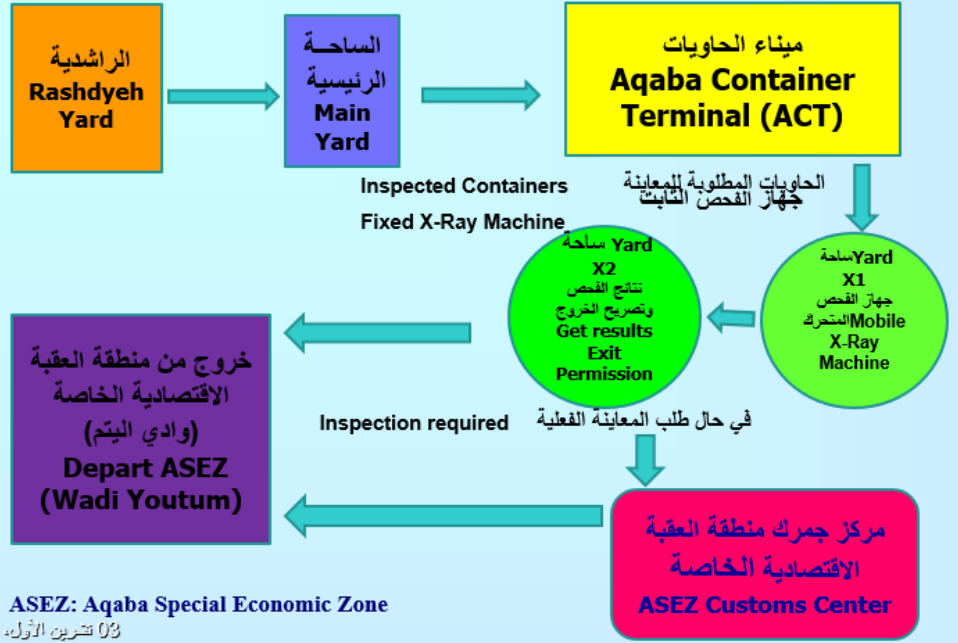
الراشدية
Rashdyeh Yard

الساحة الرئيسية
Main Yard

ميناء الحاويات
Aqaba Container Terminal (ACT)

Inspected Containers
Fixed X-Ray Machine

الحاويات المطلوبة للمعاينة
جهاز الفحص الثابت

Yard ساحة
X2
نتائج الفحص وتصريح الخروج
Get results
Exit
Permission

Yardساحة
X1
جهاز الفحص المتحرك Mobile
X-Ray
Machine

خروج من منطقة العقبة الاقتصادية الخاصة
(وادي اليتم)
Depart ASEZ
(Wadi Youtum)

Inspection required

في حال طلب المعاينة الفعلية

مركز جمرك منطقة العقبة الاقتصادية الخاصة
ASEZ Customs Center

ASEZ: Aqaba Special Economic Zone
03 تشرين الأول